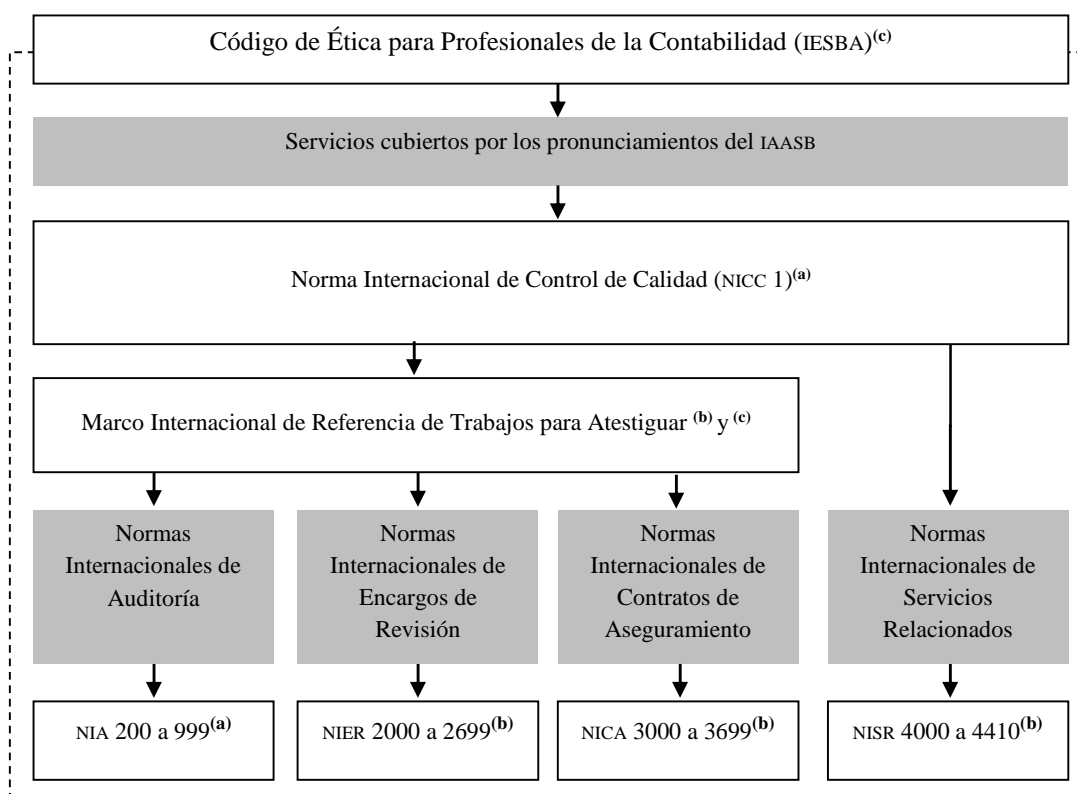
Código de Ética para Profesionales de la Contabilidad (IESBA)$^{(c)}$

Servicios cubiertos por los pronunciamientos del IAASB

Norma Internacional de Control de Calidad (NICC 1)$^{(a)}$

Marco Internacional de Referencia de Trabajos para Atestiguar $^{(b)}$ y $^{(c)}$

Normas Internacionales de Auditoría

Normas Internacionales de Encargos de Revisión

Normas Internacionales de Contratos de Aseguramiento

Normas Internacionales de Servicios Relacionados

NIA 200 a 999$^{(a)}$

NIER 2000 a 2699$^{(b)}$

NICA 3000 a 3699$^{(b)}$

NISR 4000 a 4410$^{(b)}$